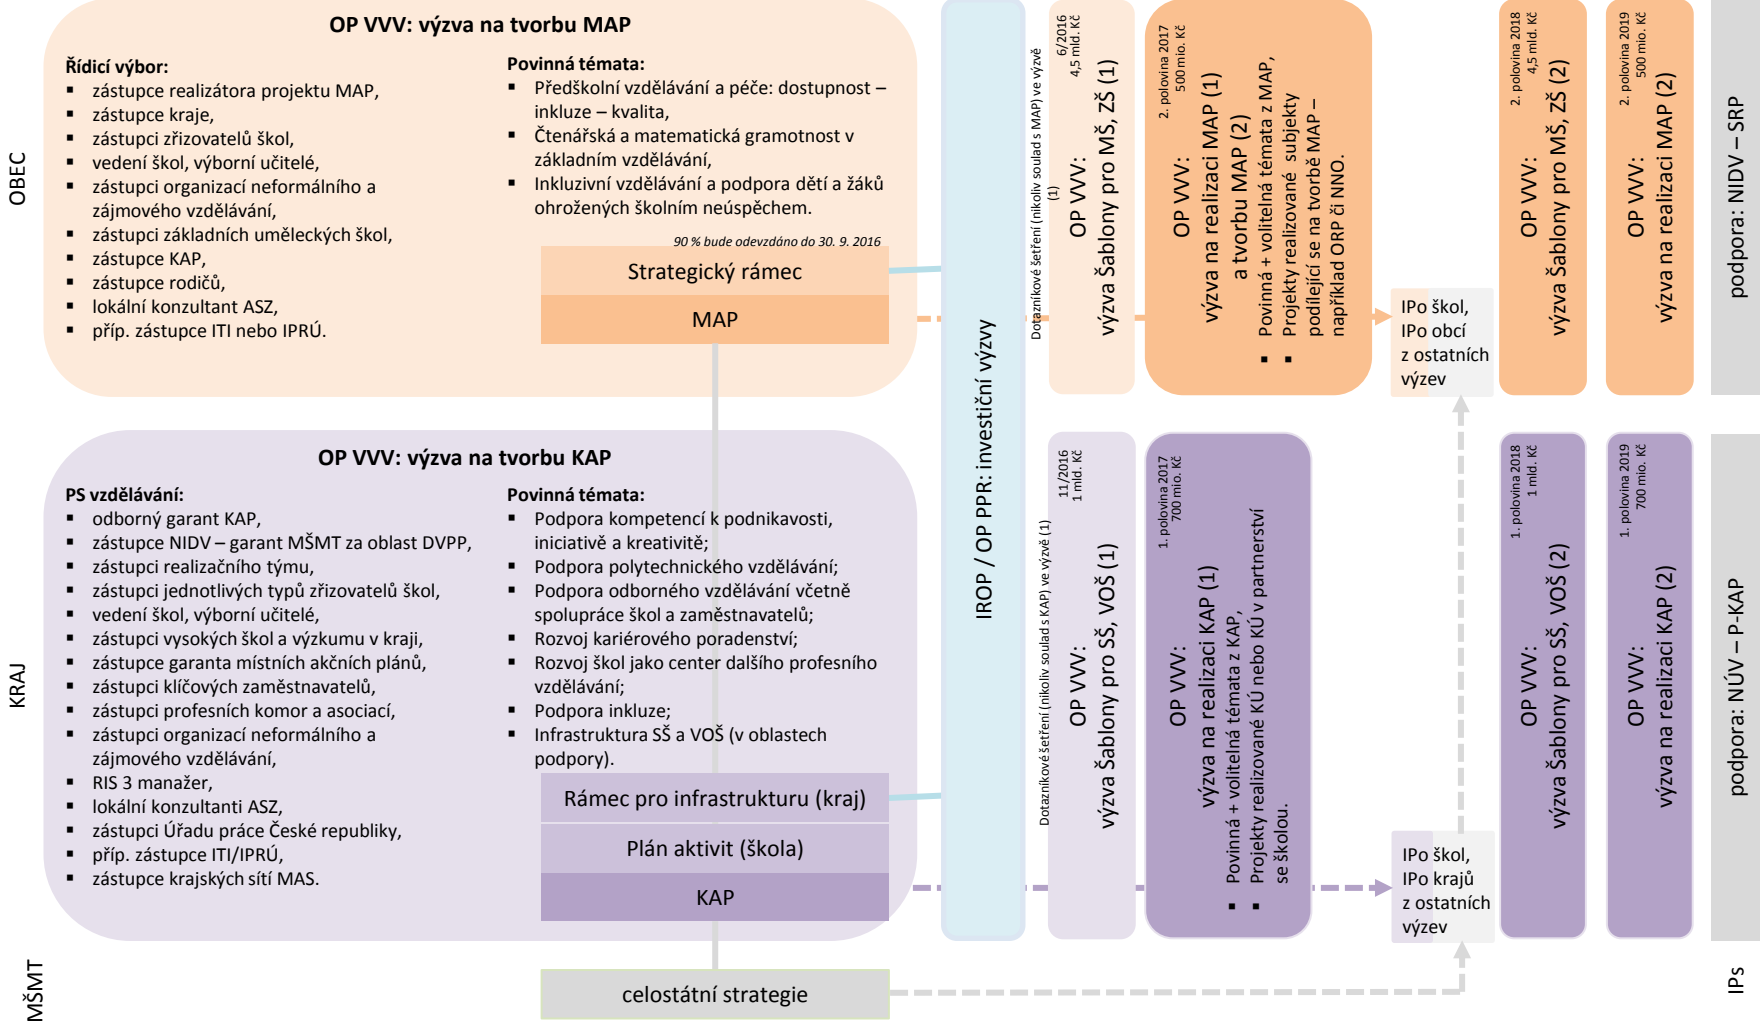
OBEC

OP VVV: výzva na tvorbu MAP

Řídicí výbor:
- zástupce realizátora projektu MAP,
- zástupce kraje,
- zástupci zřizovatelů škol,
- vedení škol, výborní učitelé,
- zástupci organizací neformálního a zájmového vzdělávání,
- zástupci základních uměleckých škol,
- zástupce KAP,
- zástupce rodičů,
- lokální konzultant ASZ,
- příp. zástupce ITI nebo IPRÚ.

Povinná témata:
- Předškolní vzdělávání a péče: dostupnost – inkluze – kvalita,
- Čtenářská a matematická gramotnost v základním vzdělávání,
- Inkluzivní vzdělávání a podpora dětí a žáků ohrožených školním neúspěchem.

90 % bude odevzdáno do 30. 9. 2016

Strategický rámec

MAP

IROP / OP PPR: investiční výzvy

Dotazníkové šetření (nikoliv soulad s MAP) ve výzvě (1)

6/2016 4,5 mld. Kč
OP VVV: výzva Šablony pro MŠ, ZŠ (1)

2. polovina 2017 500 mio. Kč
OP VVV: výzva na realizaci MAP (1) a tvorbu MAP (2)
- Povinná + volitelná témata z MAP,
- Projekty realizované subjekty podílející se na tvorbě MAP – například ORP či NNO.

IPo škol, IPo obcí z ostatních výzev

2. polovina 2018 4,5 mld. Kč
OP VVV: výzva Šablony pro MŠ, ZŠ (2)

2. polovina 2019 500 mio. Kč
OP VVV: výzva na realizaci MAP (2)

podpora: NIDV – SRP

KRAJ

OP VVV: výzva na tvorbu KAP

PS vzdělávání:
- odborný garant KAP,
- zástupce NIDV – garant MŠMT za oblast DVPP,
- zástupci realizačního týmu,
- zástupci jednotlivých typů zřizovatelů škol,
- vedení škol, výborní učitelé,
- zástupci vysokých škol a výzkumu v kraji,
- zástupce garanta místních akčních plánů,
- zástupci klíčových zaměstnavatelů,
- zástupci profesních komor a asociací,
- zástupci organizací neformálního a zájmového vzdělávání,
- RIS 3 manažer,
- lokální konzultanti ASZ,
- zástupci Úřadu práce České republiky,
- příp. zástupce ITI/IPRÚ,
- zástupce krajských sítí MAS.

Povinná témata:
- Podpora kompetencí k podnikavosti, iniciativě a kreativitě;
- Podpora polytechnického vzdělávání;
- Podpora odborného vzdělávání včetně spolupráce škol a zaměstnavatelů;
- Rozvoj kariérového poradenství;
- Rozvoj škol jako center dalšího profesního vzdělávání;
- Podpora inkluze;
- Infrastruktura SŠ a VOŠ (v oblastech podpory).

Rámec pro infrastrukturu (kraj)

Plán aktivit (škola)

KAP

Dotazníkové šetření (nikoliv soulad s KAP) ve výzvě (1)

11/2016 1 mld. Kč
OP VVV: výzva Šablony pro SŠ, VOŠ (1)

1. polovina 2017 700 mio. Kč
OP VVV: výzva na realizaci KAP (1)
- Povinná + volitelná témata z KAP,
- Projekty realizované KÚ nebo KÚ v partnerství se školou.

IPo škol, IPo krajů z ostatních výzev

1. polovina 2018 1 mld. Kč
OP VVV: výzva Šablony pro SŠ, VOŠ (2)

1. polovina 2019 700 mio. Kč
OP VVV: výzva na realizaci KAP (2)

podpora: NÚV – P-KAP

MŠMT

celostátní strategie

IPs